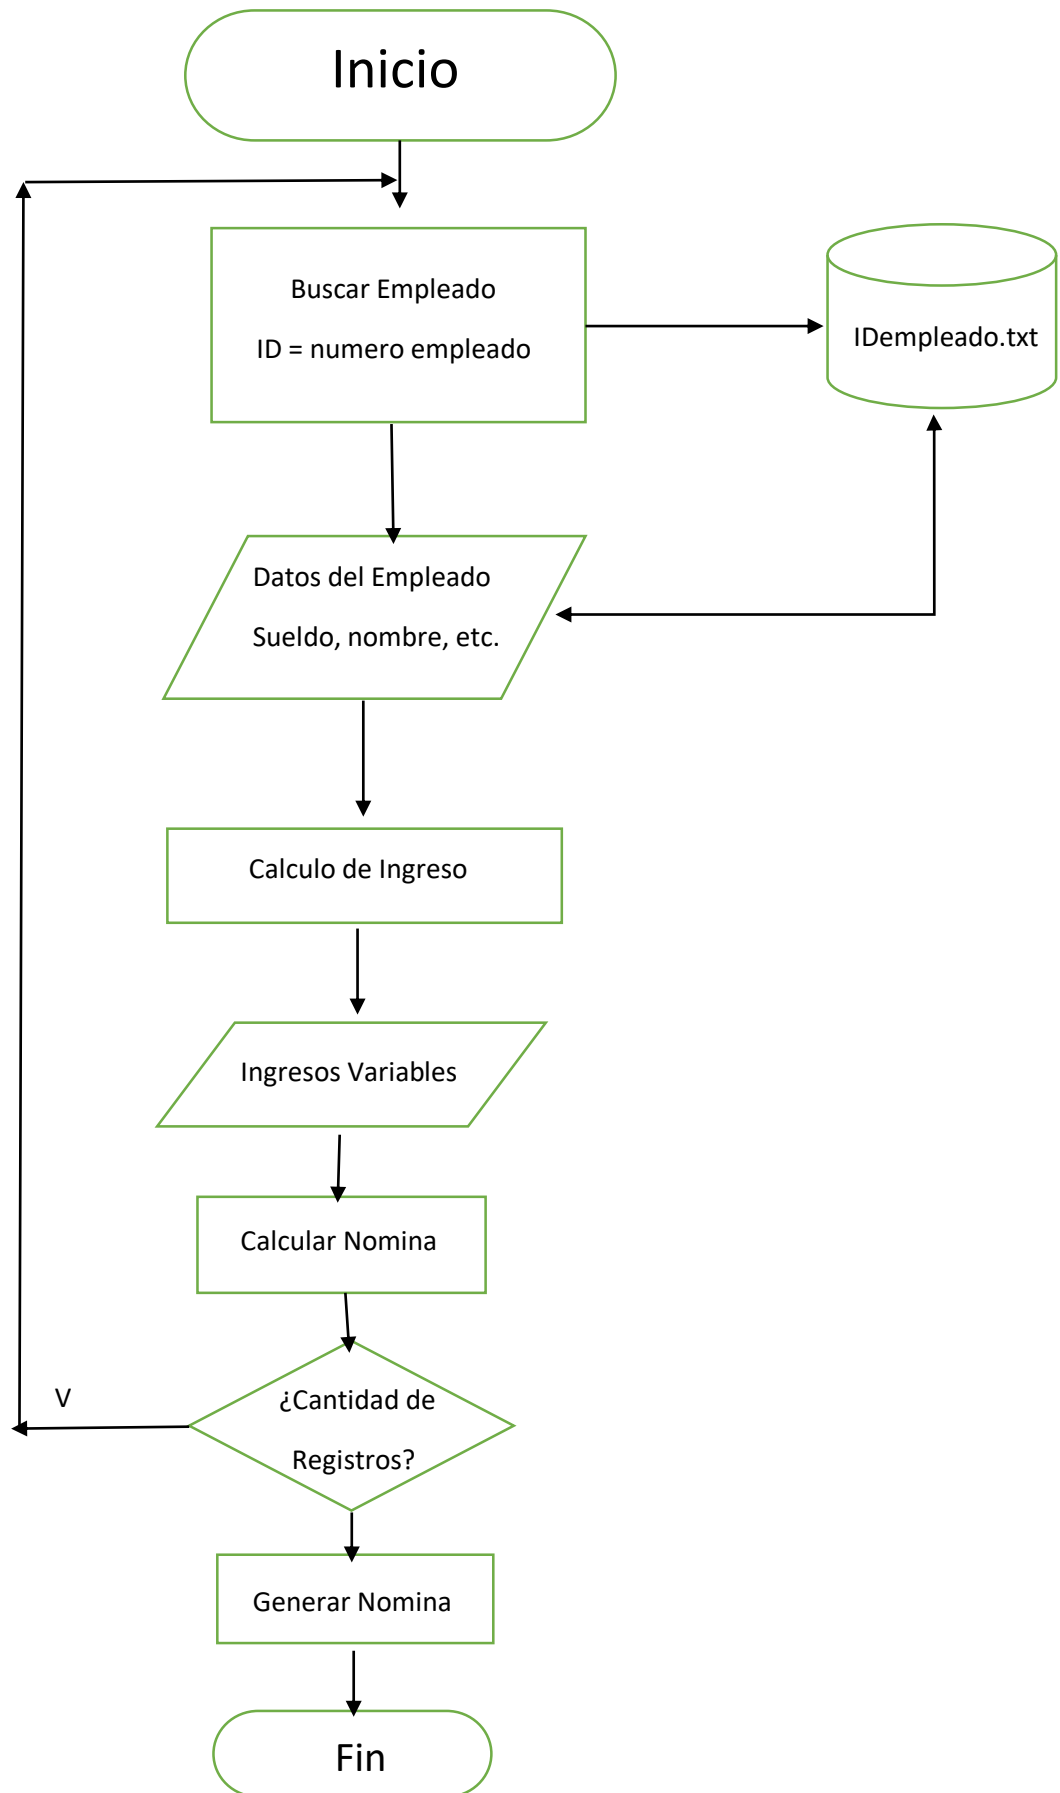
Inicio

Buscar Empleado

ID = numero empleado

IDempleado.txt

Datos del Empleado

Sueldo, nombre, etc.

Calculo de Ingreso

Ingresos Variables

Calcular Nomina

V

¿Cantidad de Registros?

Generar Nomina

Fin